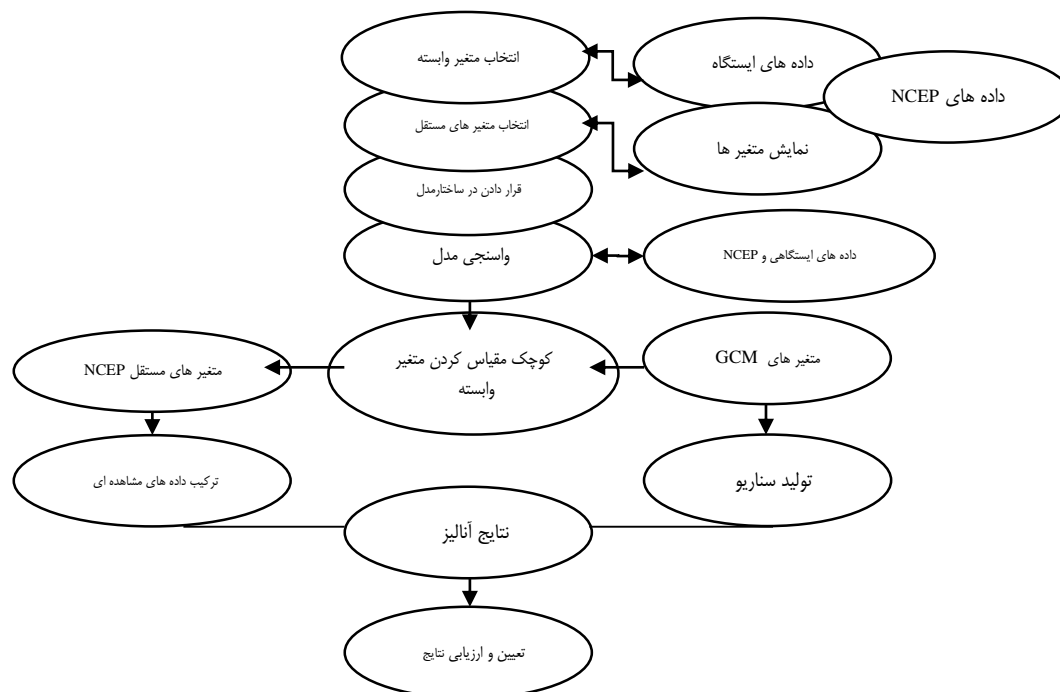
انتخاب متغیر وابسته

داده های ایستگاه

داده های NCEP

انتخاب متغیر های مستقل

نمایش متغیر ها

قرار دادن در ساختارمدل

واسنجی مدل

داده های ایستگاهی و NCEP

متغیر های مستقل NCEP

کوچک مقیاس کردن متغیر وابسته

متغیر های GCM

ترکیب داده های مشاهده ای

تولید سناریو

نتایج آنالیز

تعیین و ارزیابی نتایج